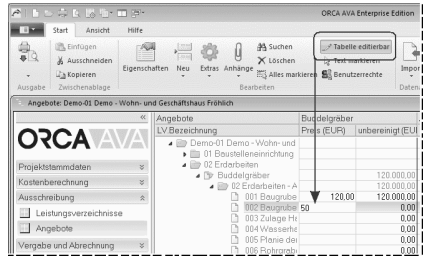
ORCA AVA Enterprise Edition

Start Ansicht Hilfe

Einfügen
Ausschneiden
Kopieren
Ausgabe Zwischenablage
Eigenschaften Neu Extras Anhänge
Suchen
Löschen
Alles markieren
Bearbeiten
Tabelle editierbar
Text markieren
Benutzerrechte
Impor
Daten

Angebote: Demo-01 Demo - Wohn- und Geschäftshaus Fröhlich

ORCA AVA

Projektstammdaten
Kostenberechnung
Ausschreibung
Leistungsverzeichnisse
Angebote
Vergabe und Abrechnung

| Angebote | Buddelgräber | |
|---|---|---|
| LV.Bezeichnung | Preis (EUR) | unbereinigt (EUR |
| Demo-01 Demo - Wohn- und | | |
| 01 Baustelleneinrichtung | | |
| 02 Erdarbeiten | | |
| Buddelgräber | | 120.000,00 |
| 02 Erdarbeiten - A | | 120.000,00 |
| 001 Baugrube | 120,00 | 120.000,00 |
| 002 Baugrube | 50 | 0,00 |
| 003 Zulage He | | 0,00 |
| 004 Wasserha | | 0,00 |
| 005 Planie de | | 0,00 |
| 006 Rohrgrab | | 0,00 |